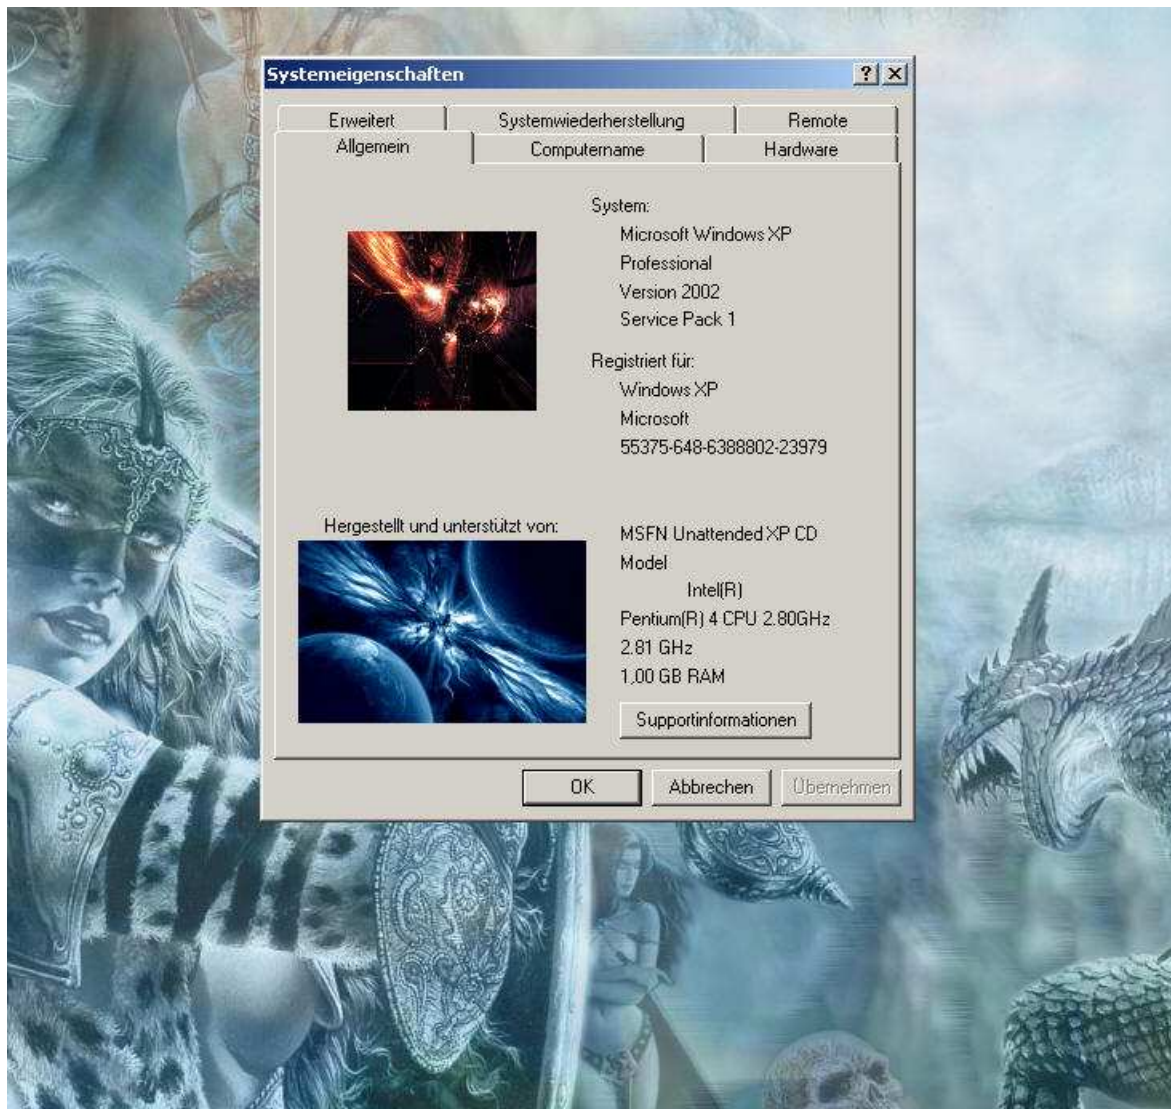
Systemeigenschaften

? X

Erweitert | Systemwiederherstellung | Remote

Allgemein | Computername | Hardware

System:
Microsoft Windows XP
Professional
Version 2002
Service Pack 1

Registriert für:
Windows XP
Microsoft
55375-648-6388802-23979

Hergestellt und unterstützt von:

MSFN Unattended XP CD
Model
Intel(R)
Pentium(R) 4 CPU 2.80GHz
2.81 GHz
1.00 GB RAM

Supportinformationen

OK | Abbrechen | Übernehmen